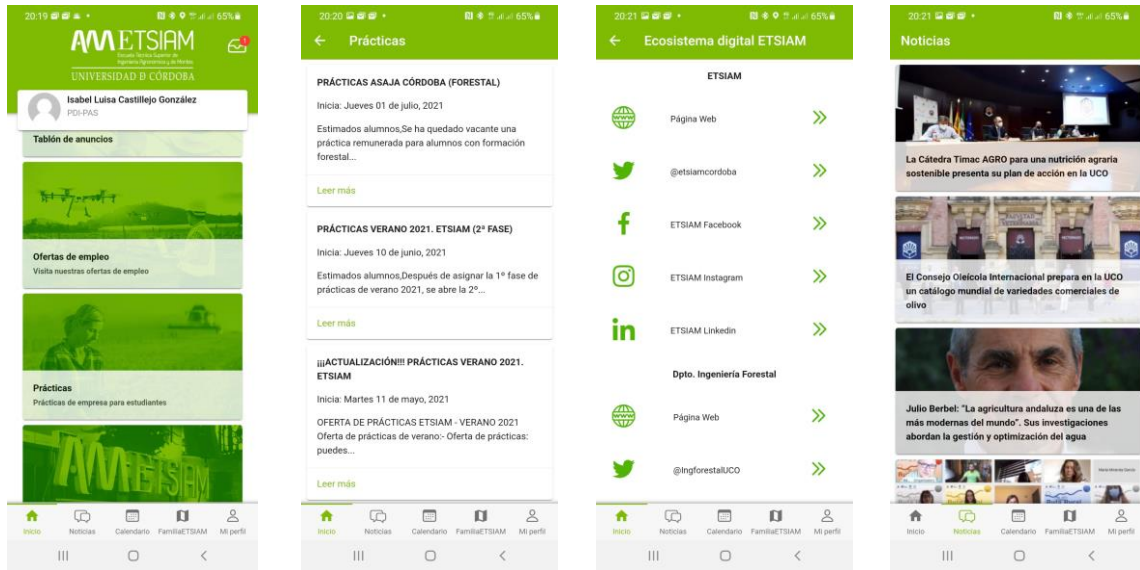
20:19 65%

ETSIAM
Escuela Técnica Superior de Ingeniería Agronómica y de Montes
UNIVERSIDAD D CÓRDOBA

1

Isabel Luisa Castillejo González
PDI-PAS

Tablón de anuncios

Ofertas de empleo
Visita nuestras ofertas de empleo

Prácticas
Prácticas de empresa para estudiantes

ETSIAM

Inicio Noticias Calendario FamiliaETSIAM Mi perfil

20:20 65%

Prácticas

PRÁCTICAS ASAJA CÓRDOBA (FORESTAL)

Inicia: Jueves 01 de julio, 2021

Estimados alumnos,Se ha quedado vacante una práctica remunerada para alumnos con formación forestal...

Leer más

PRÁCTICAS VERANO 2021. ETSIAM (2ª FASE)

Inicia: Jueves 10 de junio, 2021

Estimados alumnos,Después de asignar la 1ª fase de prácticas de verano 2021, se abre la 2ª...

Leer más

¡¡¡ACTUALIZACIÓN!!! PRÁCTICAS VERANO 2021. ETSIAM

Inicia: Martes 11 de mayo, 2021

OFERTA DE PRÁCTICAS ETSIAM - VERANO 2021
Oferta de prácticas de verano:- Oferta de prácticas: puedes...

Leer más

Inicio Noticias Calendario FamiliaETSIAM Mi perfil

20:21 65%

Ecosistema digital ETSIAM

ETSIAM

Página Web

@etsiamcordoba

ETSIAM Facebook

ETSIAM Instagram

ETSIAM Linkedin

Dpto. Ingeniería Forestal

Página Web

@IngforestalUCO

Inicio Noticias Calendario FamiliaETSIAM Mi perfil

20:21 65%

Noticias

La Cátedra Timac AGRO para una nutrición agraria sostenible presenta su plan de acción en la UCO

El Consejo Oleícola Internacional prepara en la UCO un catálogo mundial de variedades comerciales de olivo

Julio Berbel: "La agricultura andaluza es una de las más modernas del mundo". Sus investigaciones abordan la gestión y optimización del agua

Inicio Noticias Calendario FamiliaETSIAM Mi perfil